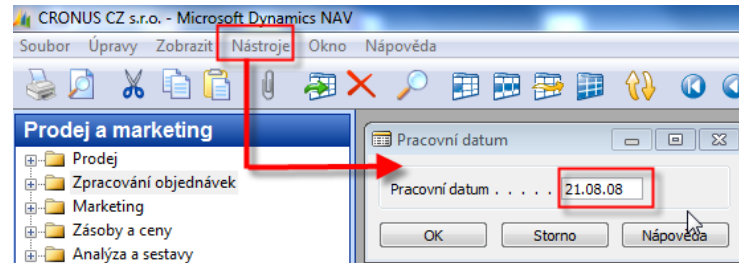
CRONUS CZ s.r.o. - Microsoft Dynamics NAV

Soubor Úpravy Zobrazit Nástroje Okno Nápověda

Prodej a marketing

Prodej
Zpracování objednávek
Marketing
Zásoby a ceny
Analýza a sestavy

Pracovní datum

Pracovní datum . . . . . 21.08.08

OK
Storno
Nápověda